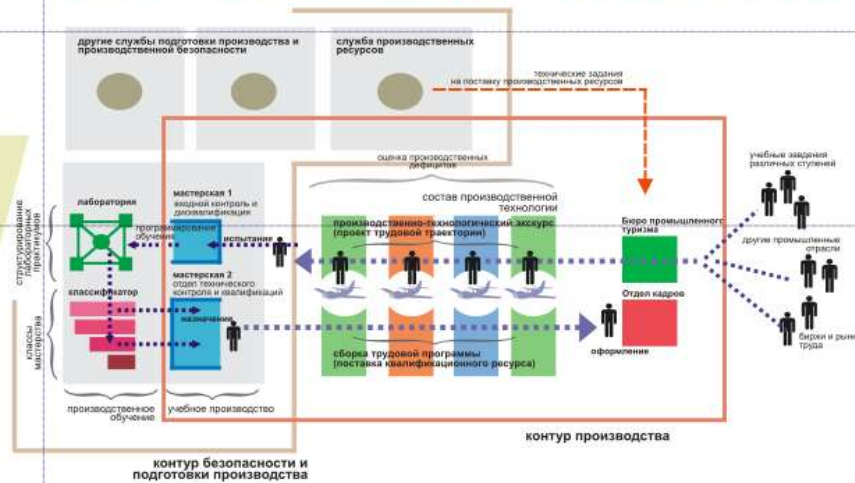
другие службы подготовки производства и производственной безопасности

служба производственных ресурсов

технические задания на поставку производственных ресурсов

оценка производственных дефицитов

состав производственной технологии

структурирование лабораторных практикумов

лаборатория

мастерская 1
входной контроль и дисквалификация

программирование обучения

испытание

производственно-технологический экскурс (проект трудовой траектории)

Бюро промышленного туризма

учебные заведения различных ступеней

другие промышленные отрасли

классы мастерства

классификатор

мастерская 2
отдел технического контроля и квалификаций

назначение

сборка трудовой программы (поставка квалификационного ресурса)

Отдел кадров

оформление

биржи и рын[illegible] труда

производственное обучение

учебное производство

контур производства

контур безопасности и подготовки производства